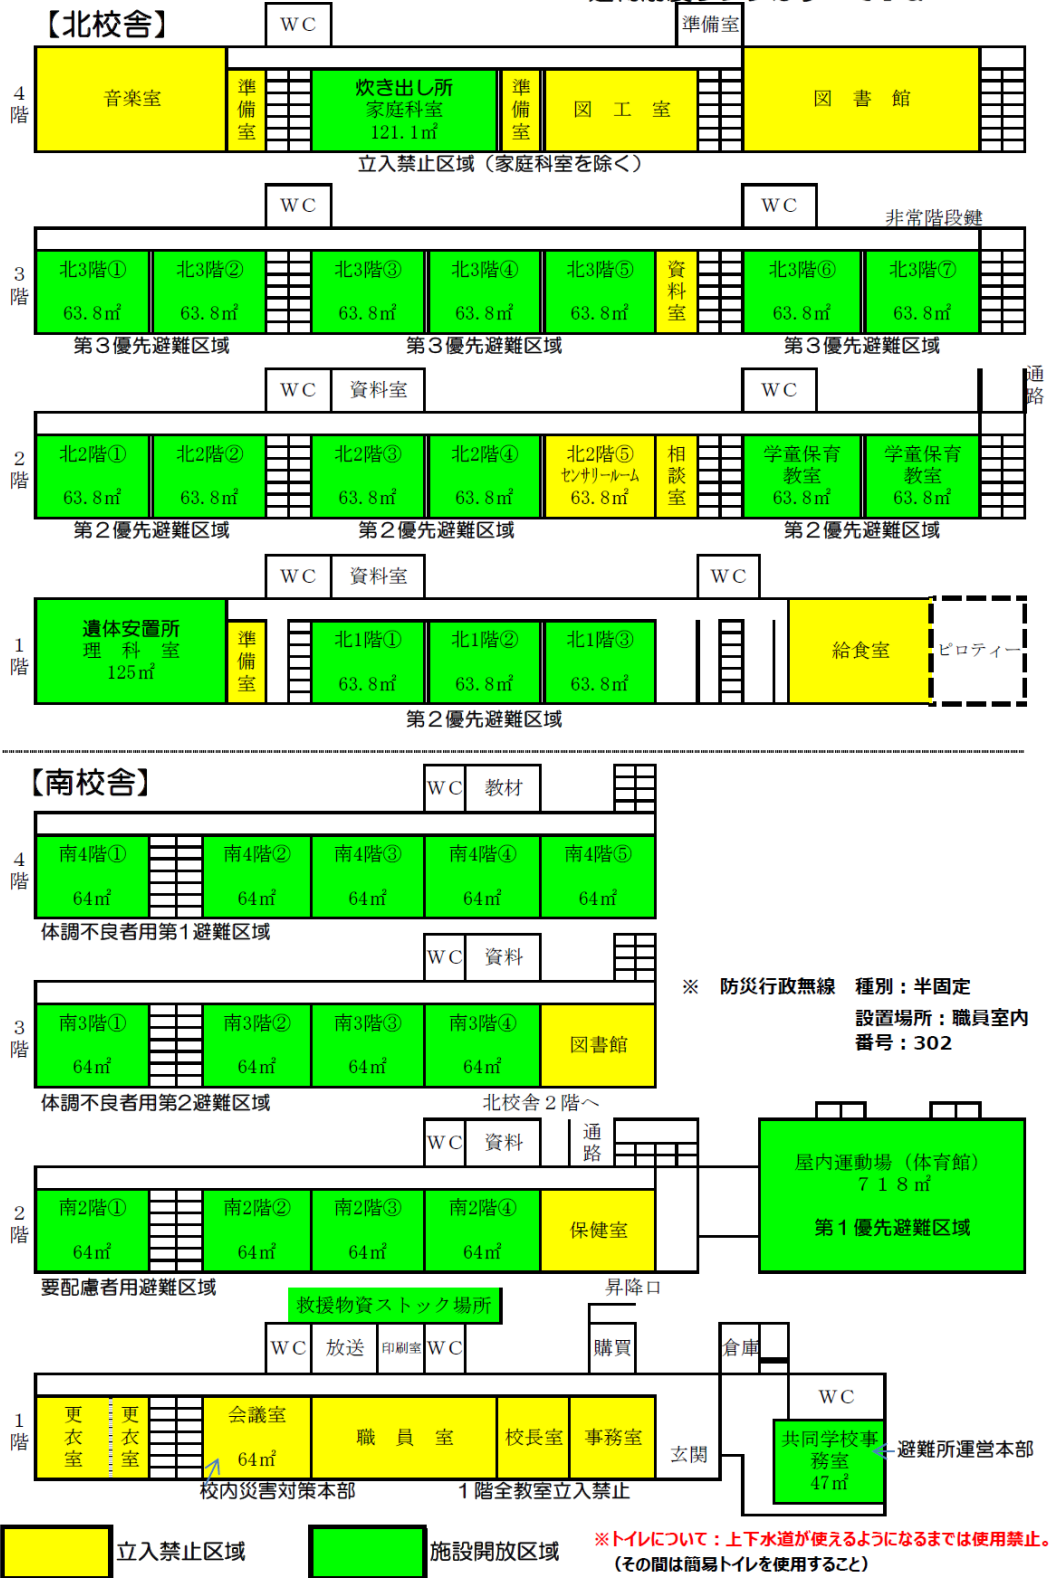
【北校舎】

WC　準備室

4階
音楽室　準備室　炊き出し所 家庭科室 121.1㎡　準備室　図　工　室　図　書　館
立入禁止区域（家庭科室を除く）

WC　WC　非常階段鍵

3階
北3階① 63.8㎡　北3階② 63.8㎡　北3階③ 63.8㎡　北3階④ 63.8㎡　北3階⑤ 63.8㎡　資料室　北3階⑥ 63.8㎡　北3階⑦ 63.8㎡
第３優先避難区域　第３優先避難区域　第３優先避難区域

WC　資料室　WC　通路

2階
北2階① 63.8㎡　北2階② 63.8㎡　北2階③ 63.8㎡　北2階④ 63.8㎡　北2階⑤ ｾﾝｻﾘｰﾙｰﾑ 63.8㎡　相談室　学童保育教室 63.8㎡　学童保育教室 63.8㎡
第２優先避難区域　第２優先避難区域　第２優先避難区域

WC　資料室　WC

1階
遺体安置所 理　科　室 125㎡　準備室　北1階① 63.8㎡　北1階② 63.8㎡　北1階③ 63.8㎡　給食室　ピロティー
第２優先避難区域

【南校舎】

WC　教材

4階
南4階① 64㎡　南4階② 64㎡　南4階③ 64㎡　南4階④ 64㎡　南4階⑤ 64㎡
体調不良者用第１避難区域

WC　資料

※　防災行政無線　種別：半固定
設置場所：職員室内
番号：302

3階
南3階① 64㎡　南3階② 64㎡　南3階③ 64㎡　南3階④ 64㎡　図書館
体調不良者用第2避難区域　北校舎２階へ

WC　資料　通路

屋内運動場（体育館）
７１８㎡
第１優先避難区域

2階
南2階① 64㎡　南2階② 64㎡　南2階③ 64㎡　南2階④ 64㎡　保健室
要配慮者用避難区域　昇降口

救援物資ストック場所

WC　放送　印刷室　WC　購買　倉庫　WC

1階
更衣室　更衣室　会議室 64㎡　職　員　室　校長室　事務室　玄関　共同学校事務室 47㎡　避難所運営本部
校内災害対策本部　１階全教室立入禁止

立入禁止区域　施設開放区域
※トイレについて：上下水道が使えるようになるまでは使用禁止。
（その間は簡易トイレを使用すること）